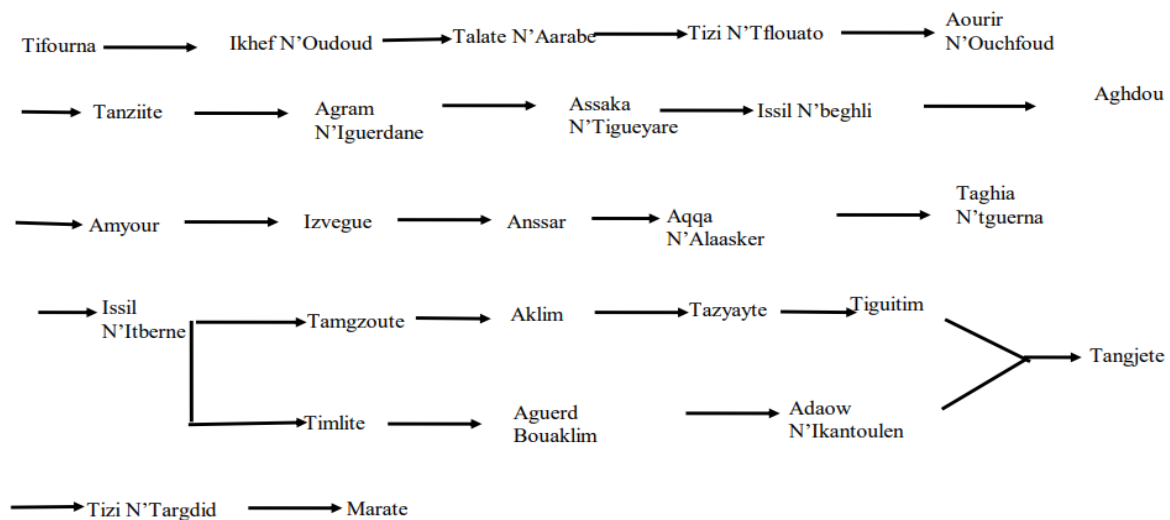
Tifourna Ikhef N'Oudoud Talate N'Aarabe Tizi N'Tflouato Aourir N'Ouchfoud

Tanziite Agram N'Iguerdane Assaka N'Tigueyare Issil N'beghli Aghdou

Amyour Izvegue Anssar Aqqa N'Alaasker Taghia N'tguerna

Issil N'Itberne Tamgzoute Aklim Tazyayte Tiguitim Tangjete

Timlite Aguerd Bouaklim Adaow N'Ikantoulen

Tizi N'Targdid Marate